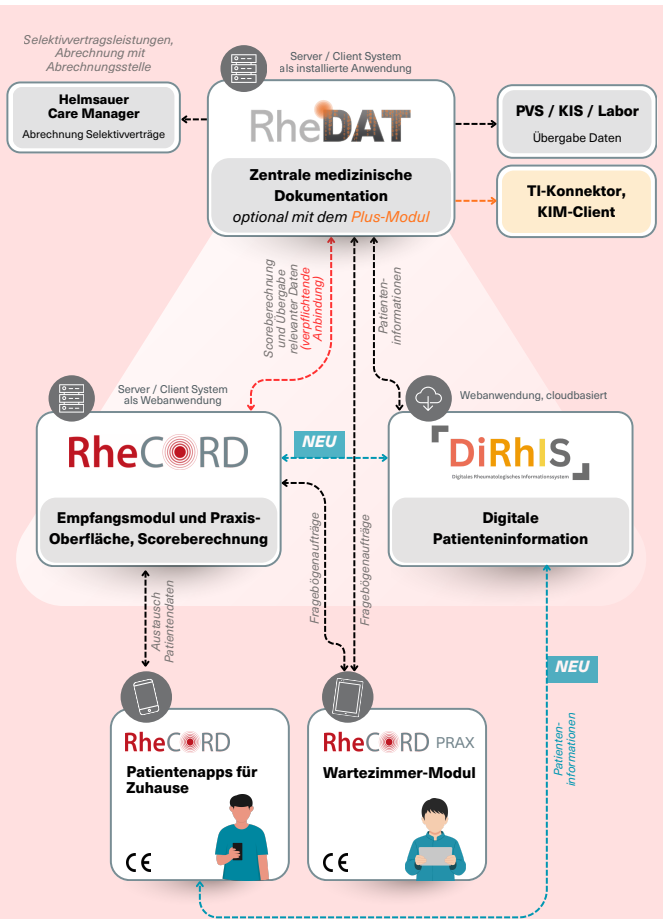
Selektivvertragsleistungen, Abrechnung mit Abrechnungsstelle

Helmsauer Care Manager
Abrechnung Selektivverträge

Server / Client System als installierte Anwendung

RheDAT

Zentrale medizinische Dokumentation
optional mit dem Plus-Modul

PVS / KIS / Labor
Übergabe Daten

TI-Konnektor, KIM-Client

Scoreberechnung und Übergabe relevanter Daten (verpflichtende Anbindung)

Patienteninformationen

Server / Client System als Webanwendung

RheCORD

NEU

Webanwendung, cloudbasiert

DiRhIS
Digitales Rheumatologisches Informationssystem

Empfangsmodul und Praxis-Oberfläche, Scoreberechnung

Digitale Patienteninformation

Fragebögenaufträge

Fragebögenaufträge

Austausch Patientendaten

NEU

Patienteninformationen

RheCORD
Patientenapps für Zuhause
CE

RheCORD PRAX
Wartezimmer-Modul
CE